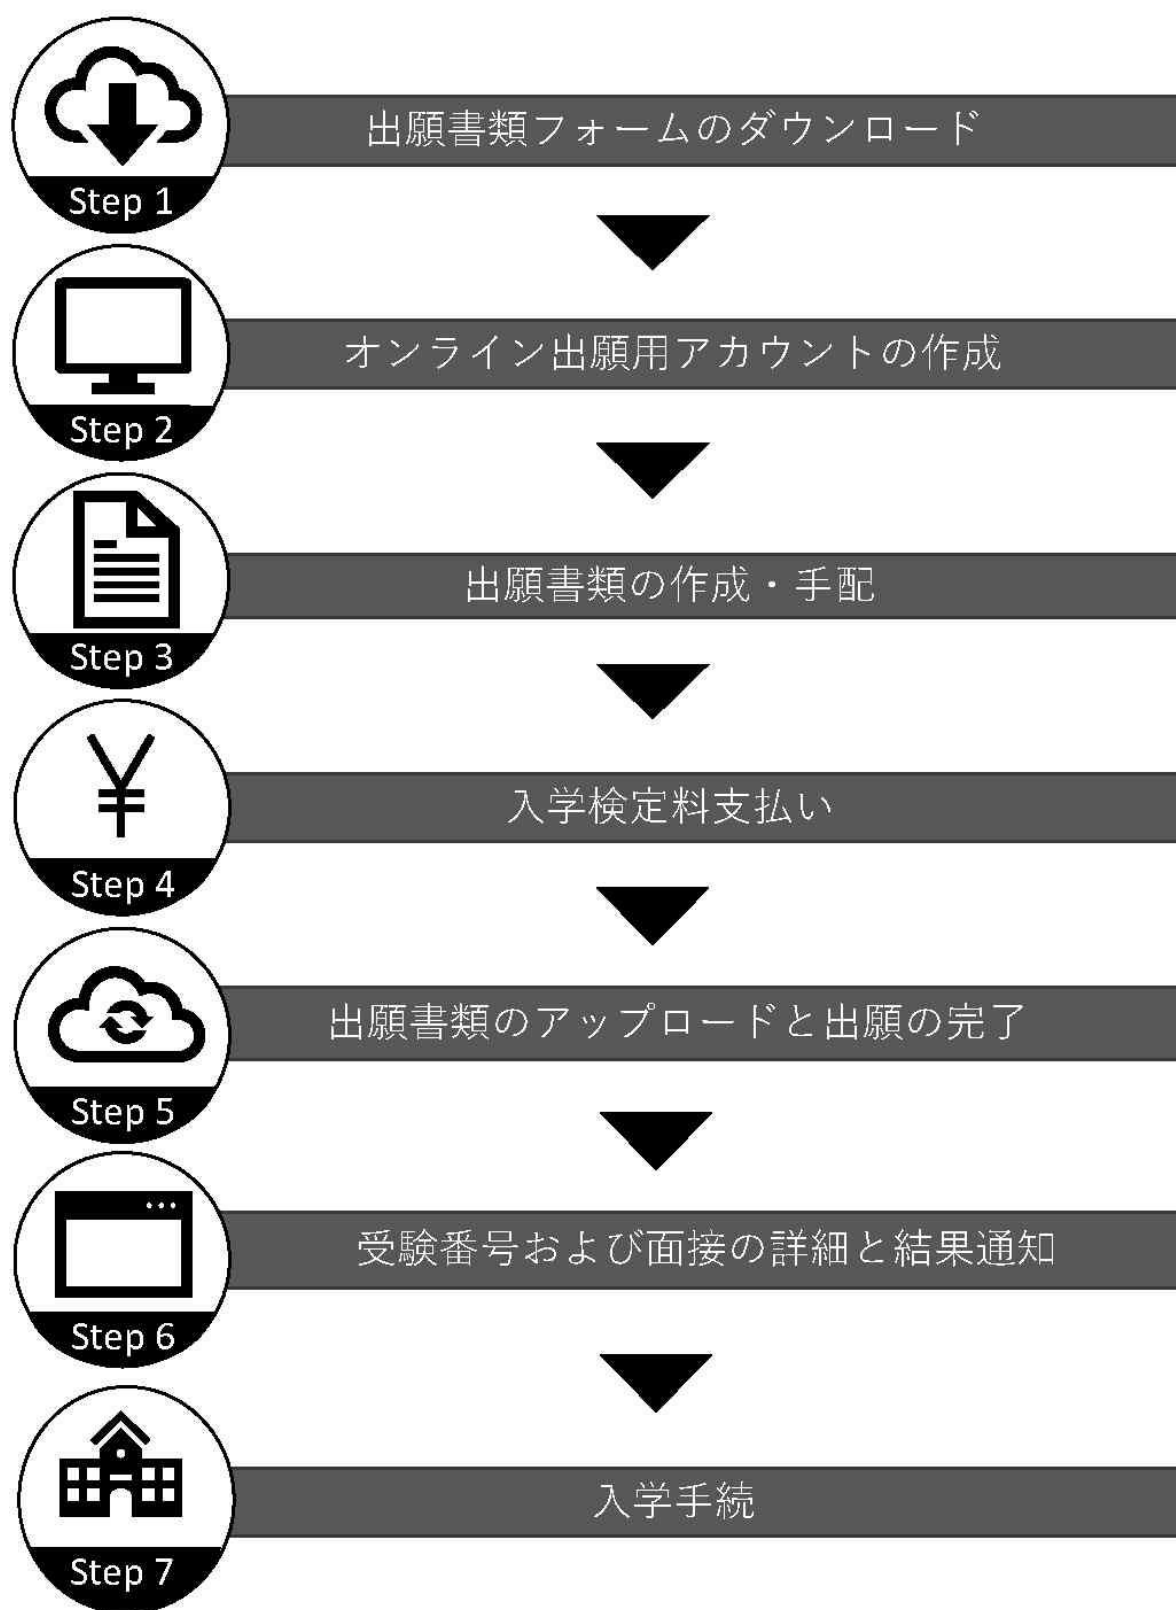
Step 1
出願書類フォームのダウンロード

Step 2
オンライン出願用アカウントの作成

Step 3
出願書類の作成・手配

Step 4
入学検定料支払い

Step 5
出願書類のアップロードと出願の完了

Step 6
受験番号および面接の詳細と結果通知

Step 7
入学手続